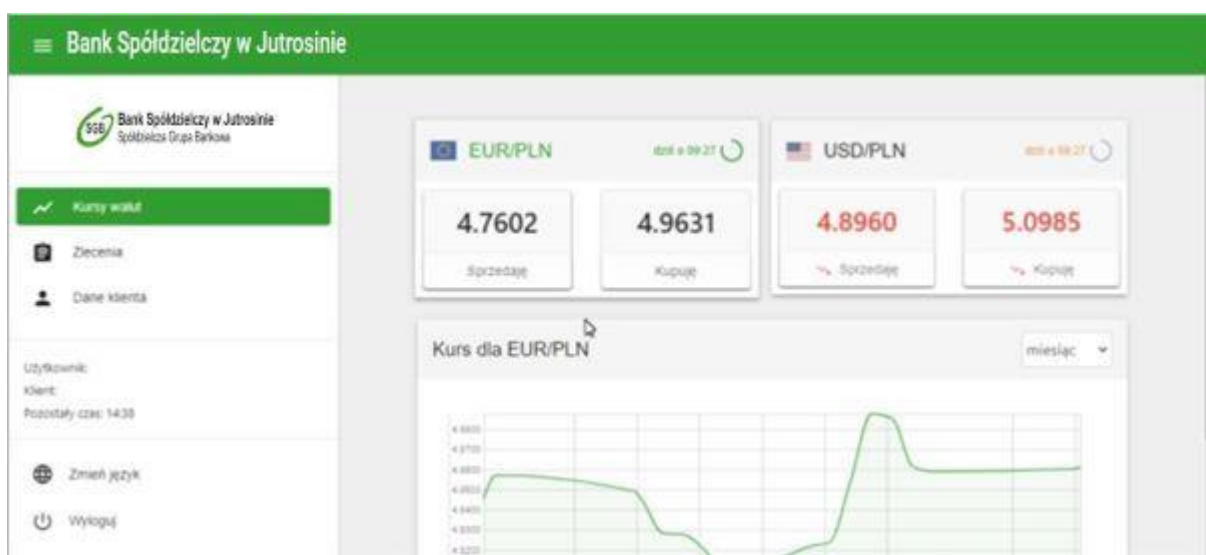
Bank Spółdzielczy w Jutrosinie

SGB Bank Spółdzielczy w Jutrosinie
Spółdzielcza Grupa Bankowa

Kursy walut

Zlecenia

Dane klienta

Użytkownik:
Klient:
Pozostały czas: 14:38

Zmień język

Wyloguj

EUR/PLN
dziś o 09:27

4.7602
Sprzedaję

4.9631
Kupuję

USD/PLN
dziś o 09:27

4.8960
Sprzedaję

5.0985
Kupuję

Kurs dla EUR/PLN
miesiąc

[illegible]